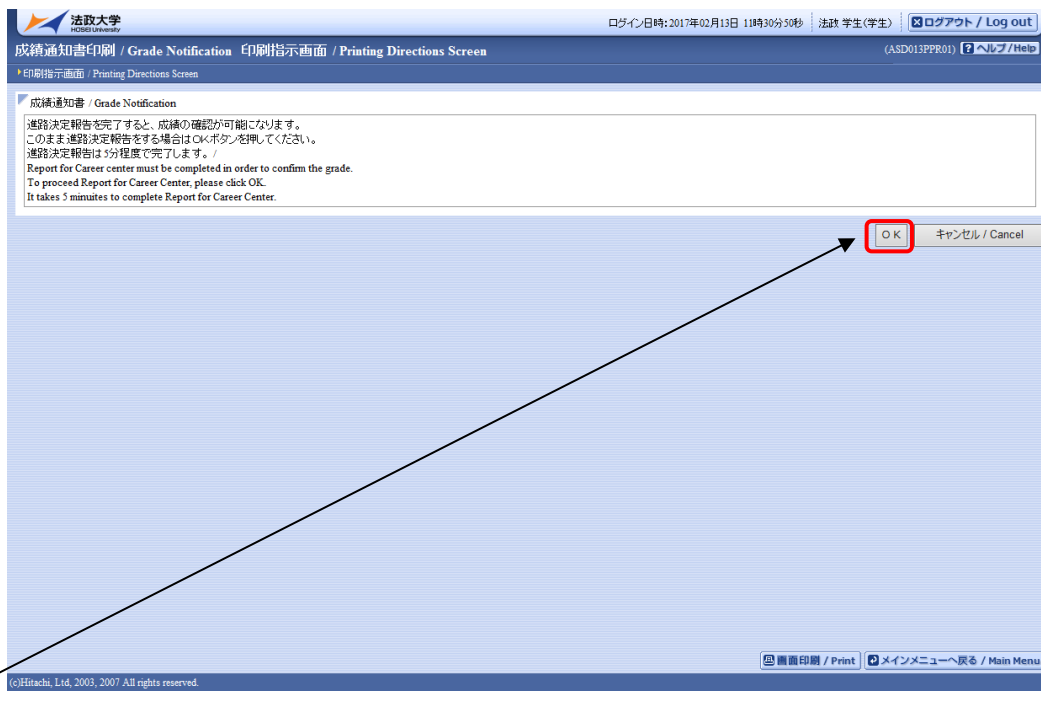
法政大学
HOSEI University

ログイン日時:2017年02月13日 11時30分50秒 | 法政 学生(学生) | ログアウト / Log out

成績通知書印刷 / Grade Notification 印刷指示画面 / Printing Directions Screen

(ASD013PPR01) ? ヘルプ / Help

印刷指示画面 / Printing Directions Screen

成績通知書 / Grade Notification

進路決定報告を完了すると、成績の確認が可能になります。
このまま進路決定報告をする場合はOKボタンを押してください。
進路決定報告は5分程度で完了します。/
Report for Career center must be completed in order to confirm the grade.
To proceed Report for Career Center, please click OK.
It takes 5 minutes to complete Report for Career Center.

O K

キャンセル / Cancel

画面印刷 / Print

メインメニューへ戻る / Main Menu

(c)Hitachi, Ltd, 2003, 2007 All rights reserved.